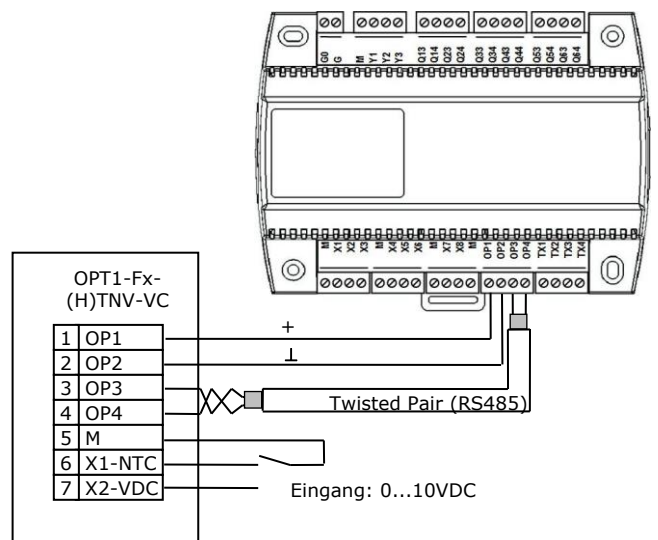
G0 G M Y1 Y2 Y3 Q13 Q14 Q23 Q24 Q33 Q34 Q43 Q44 Q53 Q54 Q63 Q64

M X1 X2 X3 M X4 X5 X6 M X7 X8 M OP1 OP2 OP3 OP4 TX1 TX2 TX3 TX4

OPT1-Fx-(H)TNV-VC

| | |
|---|---|
| 1 | OP1 |
| 2 | OP2 |
| 3 | OP3 |
| 4 | OP4 |
| 5 | M |
| 6 | X1-NTC |
| 7 | X2-VDC |

+

⊥

Twisted Pair (RS485)

Eingang: 0...10VDC